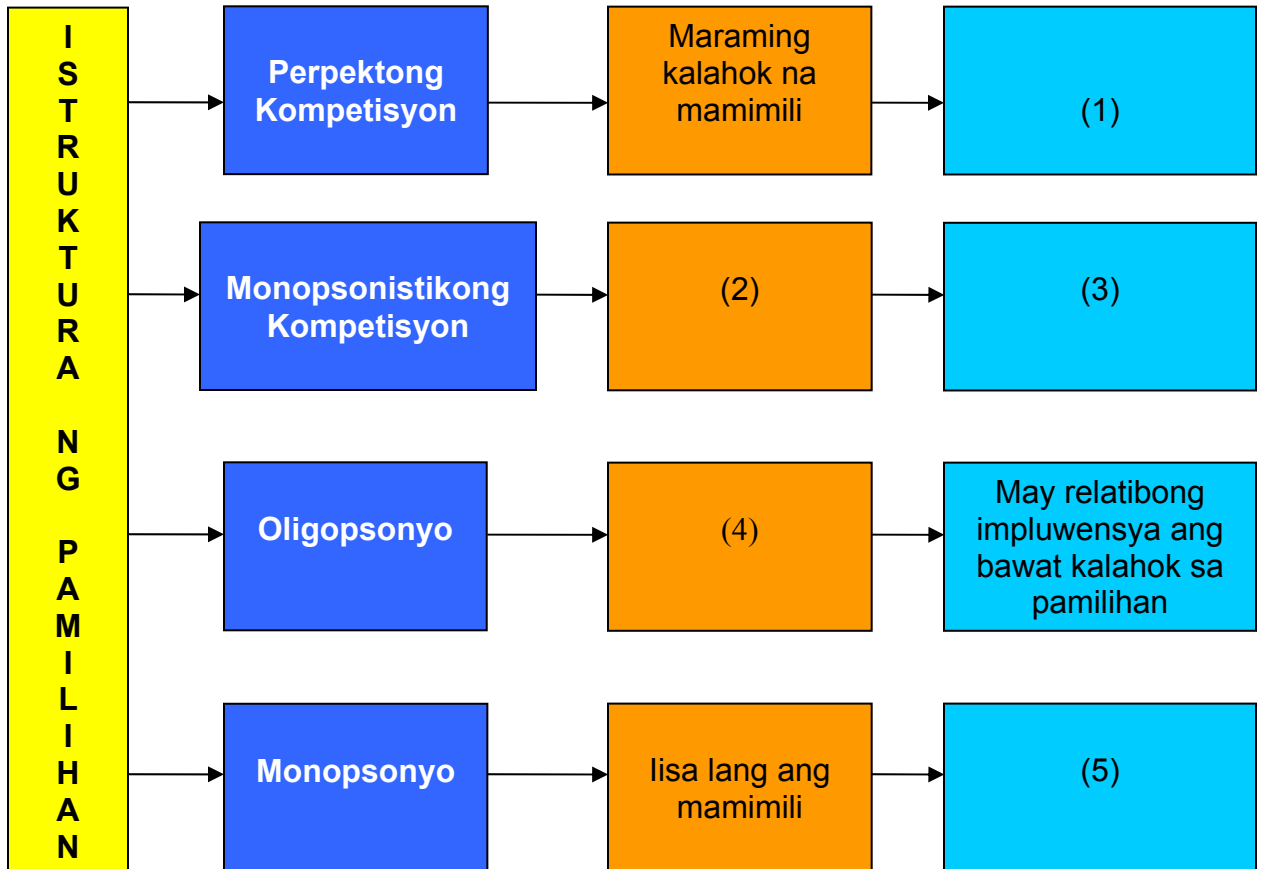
ISTRUKTURA NG PAMILIHAN

Perpektong Kompetisyon

Maraming kalahok na mamimili

(1)

Monopsonistikong Kompetisyon

(2)

(3)

Oligopsonyo

(4)

May relatibong impluwensya ang bawat kalahok sa pamilihan

Monopsonyo

Iisa lang ang mamimili

(5)